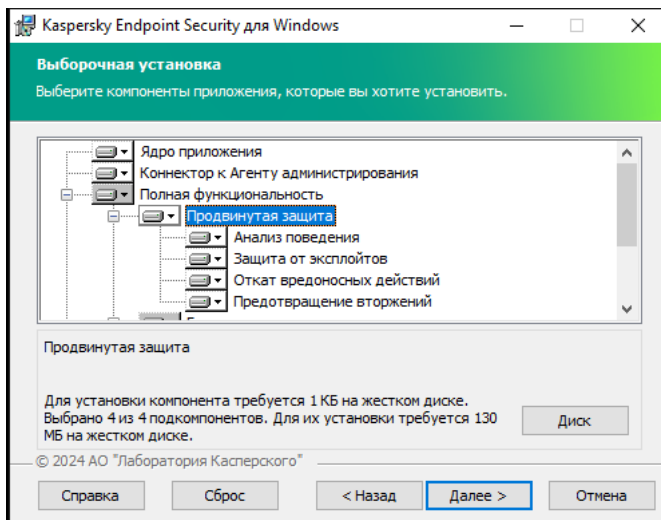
Kaspersky Endpoint Security для Windows

Выборочная установка

Выберите компоненты приложения, которые вы хотите установить.

Ядро приложения
Коннектор к Агенту администрирования
Полная функциональность
Продвинутая защита
Анализ поведения
Защита от эксплойтов
Откат вредоносных действий
Предотвращение вторжений

Продвинутая защита

Для установки компонента требуется 1 КБ на жестком диске. Выбрано 4 из 4 подкомпонентов. Для их установки требуется 130 МБ на жестком диске.

Диск

© 2024 АО "Лаборатория Касперского"

Справка
Сброс
< Назад
Далее >
Отмена